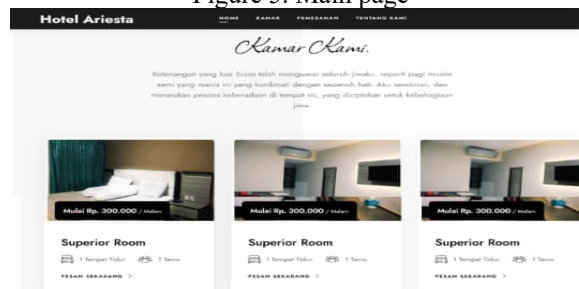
Figure 5. Main page

Hotel Ariesta

HOME KAMAR PEMESANAN TENTANG KAMI

Kamar Kami.

Ketenangan yang luar biasa telah menguasai seluruh jiwaku, seperti pagi musim semi yang manis ini yang kunikmati dengan sepenuh hati. Aku sendirian, dan merasakan pesona keberadaan di tempat ini, yang diciptakan untuk kebahagiaan jiwa.

Mulai Rp. 300.000 / Malam

Superior Room

1 Tempat Tidur 1 Tamu

PESAN SEKARANG >

Mulai Rp. 300.000 / Malam

Superior Room

1 Tempat Tidur 1 Tamu

PESAN SEKARANG >

Mulai Rp. 300.000 / Malam

Superior Room

1 Tempat Tidur 1 Tamu

PESAN SEKARANG >